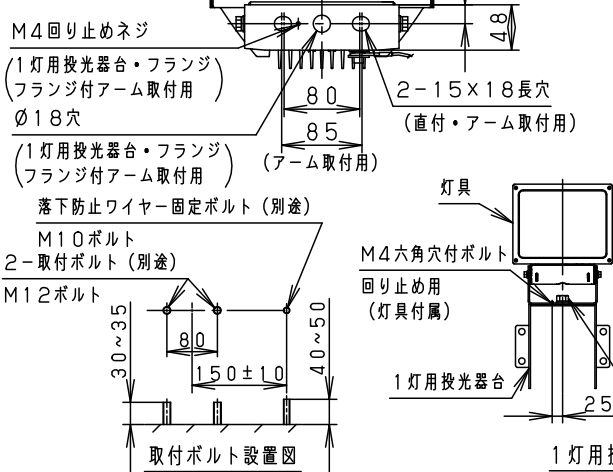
M4回り止めネジ

(1灯用投光器台・フランジ
フランジ付アーム取付用)

Ø18穴

(1灯用投光器台・フランジ
フランジ付アーム取付用)

48

80

85

(アーム取付用)

2-15×18長穴

(直付・アーム取付用)

落下防止ワイヤー固定ボルト(別途)

M10ボルト

2-取付ボルト(別途)

M12ボルト

30~35

80

150±10

40~50

取付ボルト設置図

灯具

M4六角穴付ボルト

回り止め用
(灯具付属)

1灯用投光器台

25

1灯用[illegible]